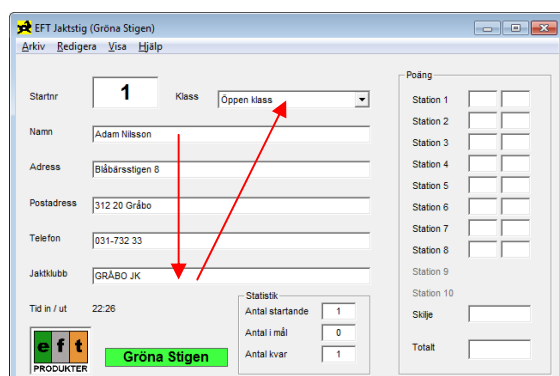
EFT Jaktstig (Gröna Stigen)

Arkiv Redigera Visa Hjälp

Startnr 1 Klass Öppen klass

Namn Adam Nilsson

Adress Blåbärsstigen 8

Postadress 312 20 Gråbo

Telefon 031-732 33

Jaktklubb GRÅBO JK

Tid in / ut 22:26

Statistik
Antal startande 1
Antal i mål 0
Antal kvar 1

e f t
PRODUKTER

Gröna Stigen

Poäng
Station 1
Station 2
Station 3
Station 4
Station 5
Station 6
Station 7
Station 8
Station 9
Station 10
Skilje
Totalt